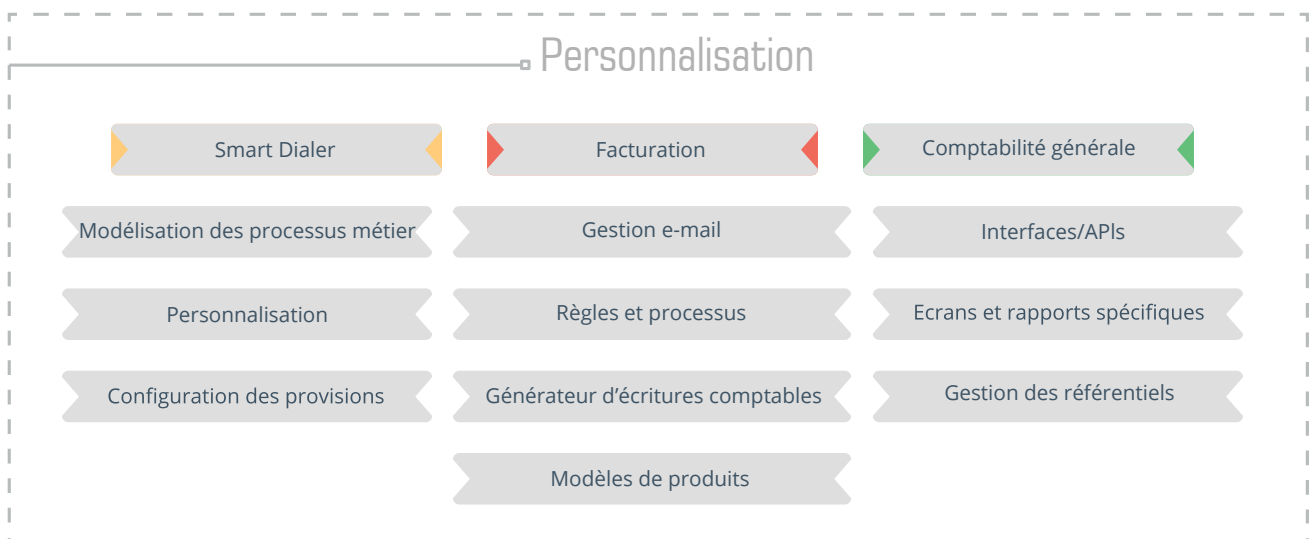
Personnalisation

Smart Dialer

Facturation

Comptabilité générale

Modélisation des processus métier

Gestion e-mail

Interfaces/APIs

Personnalisation

Règles et processus

Ecrans et rapports spécifiques

Configuration des provisions

Générateur d’écritures comptables

Gestion des référentiels

Modèles de produits